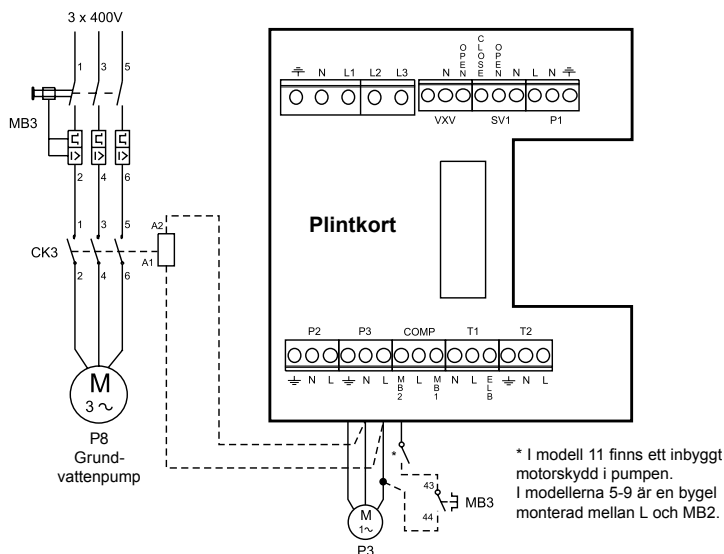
3 x 400V

1 3 5

MB3

2 4 6

1 3 5

CK3

A2

A1

2 4 6

M
3 ~

P8
Grund-
vattenpump

N L1 L2 L3

N OPEN CLOSE OPEN N L N

VXV SV1 P1

Plintkort

P2 P3 COMP T1 T2

N L N L MB2 L MB1 N L ELB N L

*

43

44

MB3

M
1~

P3

* I modell 11 finns ett inbyggt motorskydd i pumpen.
I modellerna 5-9 är en bygel monterad mellan L och MB2.